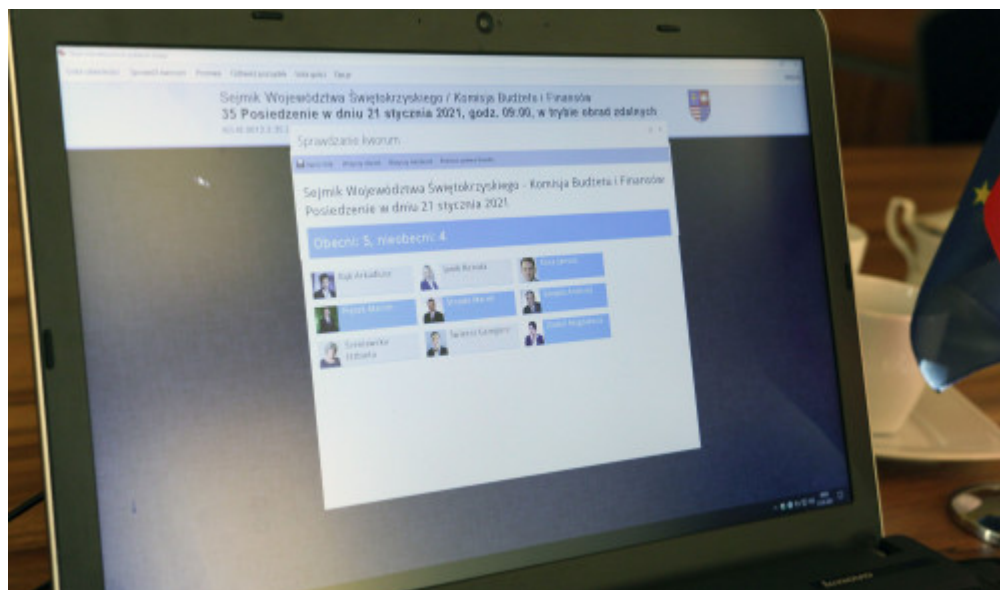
Sejmik Województwa Świętokrzyskiego / Komisja Budżetu i Finansów
35 Posiedzenie w dniu 21 stycznia 2021, godz. 09:00, w trybie obrad zdalnych

Sprawdzanie kworum

Sejmik Województwa Świętokrzyskiego - Komisja Budżetu i Finansów
Posiedzenie w dniu 21 stycznia 2021.

Obecni: 5, nieobecni: 4

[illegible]